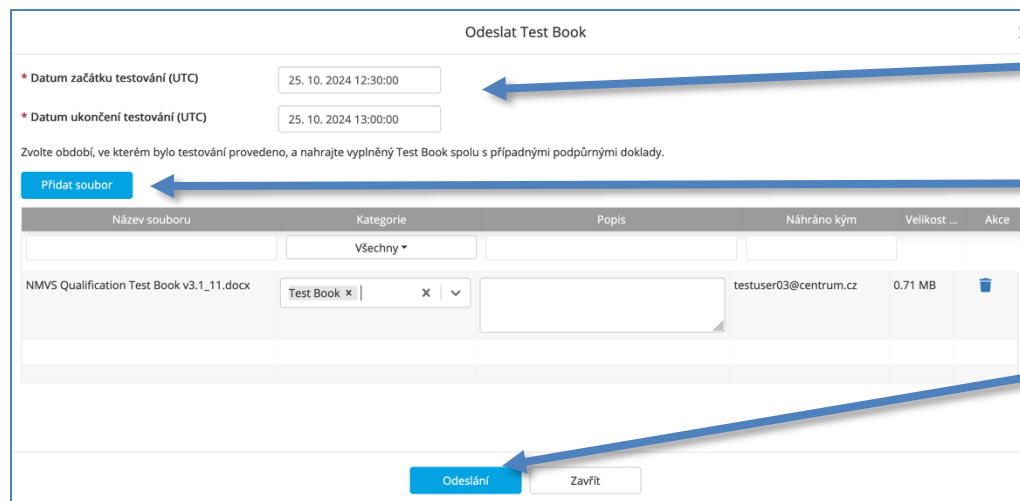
Odeslat Test Book

* Datum začátku testování (UTC) 25. 10. 2024 12:30:00

* Datum ukončení testování (UTC) 25. 10. 2024 13:00:00

Zvolte období, ve kterém bylo testování provedeno, a nahrajte vyplněný Test Book spolu s případnými podpůrnými doklady.

Přidat soubor

| Název souboru | Kategorie | Popis | Náhráno kým | Velikost ... | Akce |
|---|---|---|---|---|---|
| | Všechny | | | | |
| NMVS Qualification Test Book v3.1_11.docx | Test Book × | | testuser03@centrum.cz | 0.71 MB | |
| | | | | | |
| | | | | | |

Odeslání Zavřít